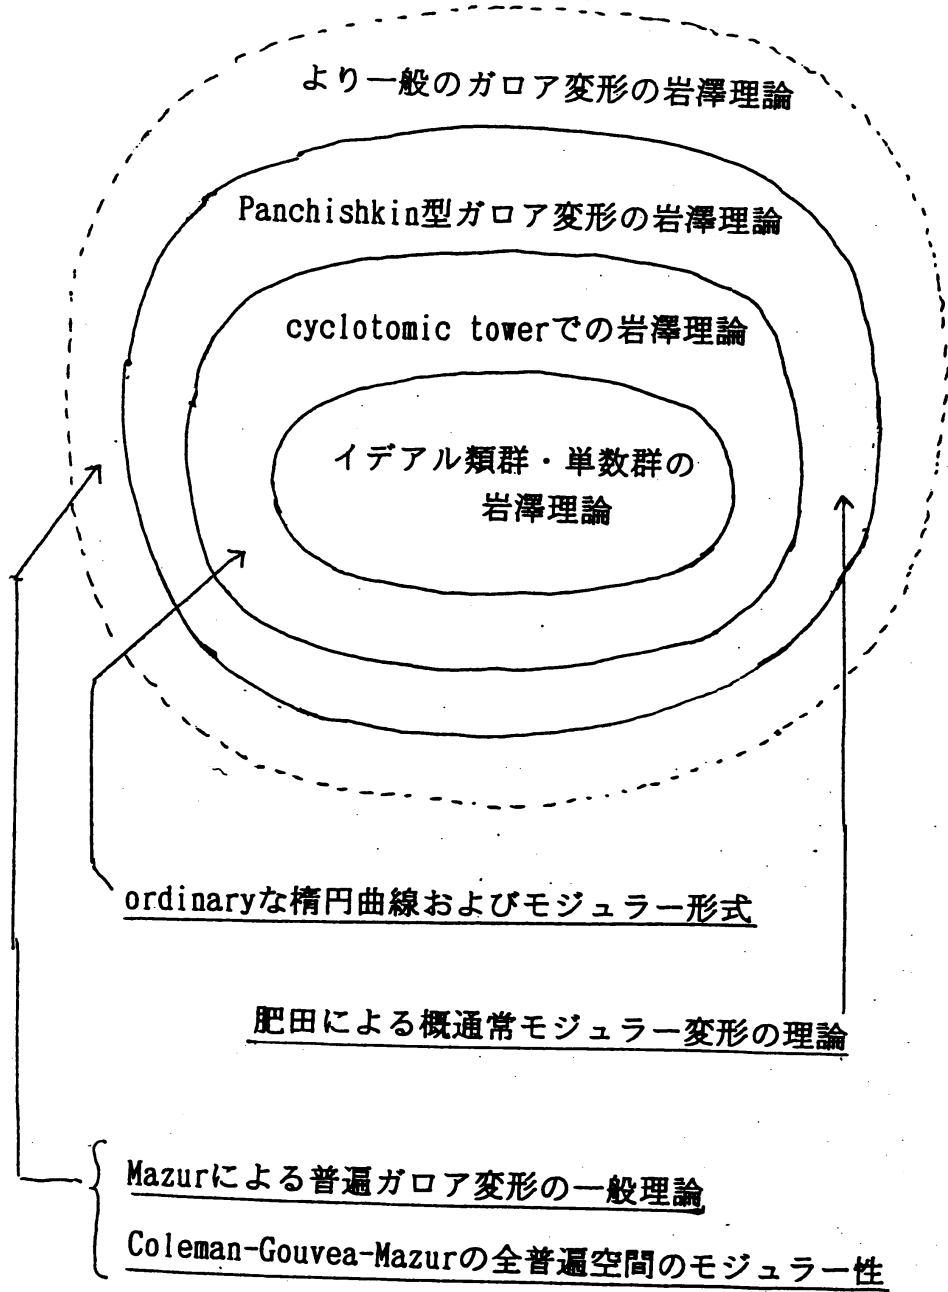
より一般のガロア変形の岩澤理論

Panchishkin型ガロア変形の岩澤理論

cyclotomic towerでの岩澤理論

イデアル類群・単数群の岩澤理論

ordinaryな楕円曲線およびモジュラー形式

肥田による概通常モジュラー変形の理論

Mazurによる普遍ガロア変形の一般理論

Coleman-Gouvea-Mazurの全普遍空間のモジュラー性